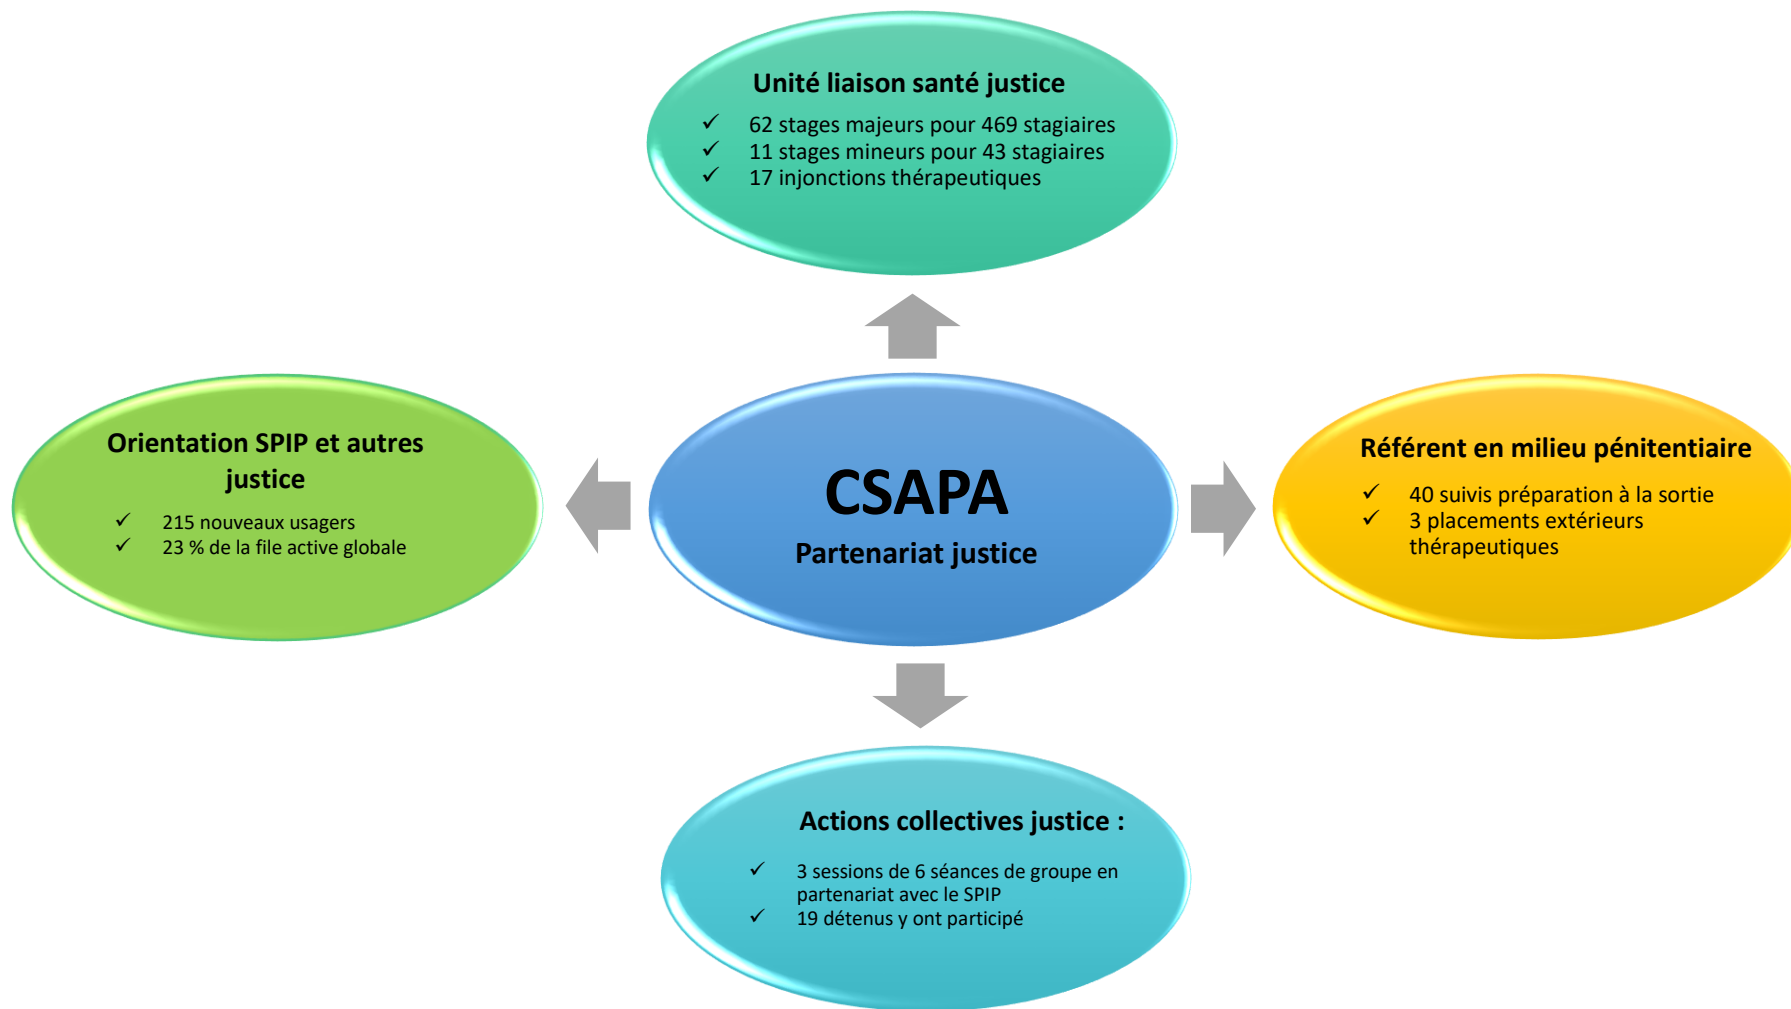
Unité liaison santé justice

✓ 62 stages majeurs pour 469 stagiaires
✓ 11 stages mineurs pour 43 stagiaires
✓ 17 injonctions thérapeutiques

Orientation SPIP et autres justice

✓ 215 nouveaux usagers
✓ 23 % de la file active globale

CSAPA

Partenariat justice

Référent en milieu pénitentiaire

✓ 40 suivis préparation à la sortie
✓ 3 placements extérieurs thérapeutiques

Actions collectives justice :

✓ 3 sessions de 6 séances de groupe en partenariat avec le SPIP
✓ 19 détenus y ont participé